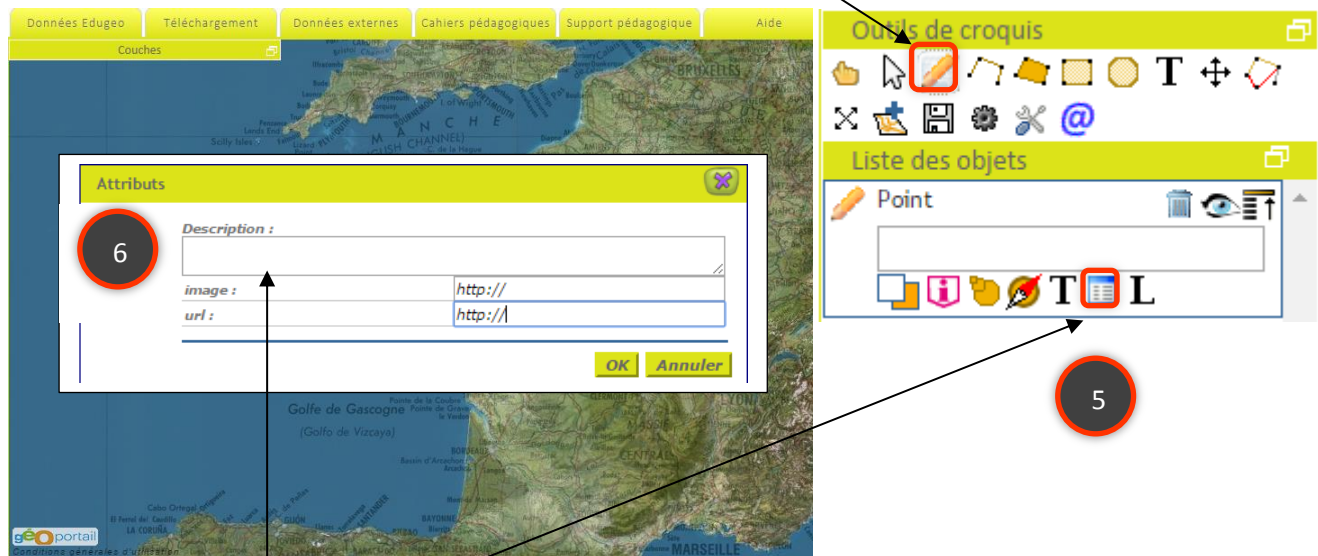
Données Edugeo | Téléchargement | Données externes | Cahiers pédagogiques | Support pédagogique | Aide

Couches

Attributs

6

Description :

image : http://

url : http://

OK Annuler

Golfe de Gascogne

(Golfo de Vizcaya)

MANCHE

BRUXELLES

MARSEILLE

géoportail

Conditions générales d'utilisation

Outils de croquis

T

@

Liste des objets

Point

T L

5